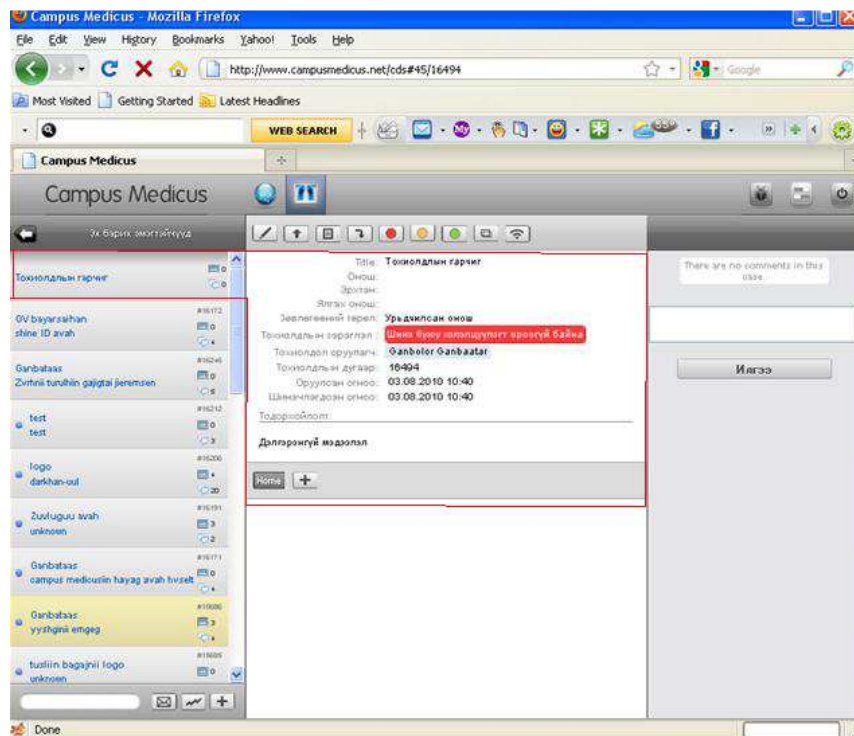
Campus Medicus - Mozilla Firefox

File Edit View History Bookmarks Yahoo! Tools Help

http://www.campusmedicus.net/cds#45/16494

Google

Most Visited Getting Started Latest Headlines

WEB SEARCH

Campus Medicus

Campus Medicus

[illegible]

Тохиолдлын гарчиг 0 0

OV bayarsaihan shine ID avah #16172 0 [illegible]

Ganbataas Zvrhnii turulhiin gajigtai jieremsen #16246 0 6

test test #16212 0 3

logo darkhan-uul #16200 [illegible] 20

Zuvluguu avah unknown #16191 3 2

Ganbataas campus mediusiin hayag avah hvselt #16171 0 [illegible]

Ganbataas yyshgiin emgeg #10000 3 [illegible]

tusliin bagajnii logo unknown #15095 0

Title: Тохиолдлын гарчиг
Онош:
Эрхтэн:
Ялгах онош:
Эмчилгээний төрөл: Урьдчилсан онош
Тохиолдлын зэрэглэл: Шинэ буюу хэлэлцүүлэг эхлээгүй байна
Тохиолдол оруулагч: Ganbolor Ganbaatar
Тохиолдлын дугаар: 16494
Оруулсан огноо: 03.08.2010 10:40
Шинэчлэгдсэн огноо: 03.08.2010 10:40
Тодорхойлолт:
Дэлгэрэнгүй мэдээлэл

Home +

There are no comments in this case.

Илгээ

Done